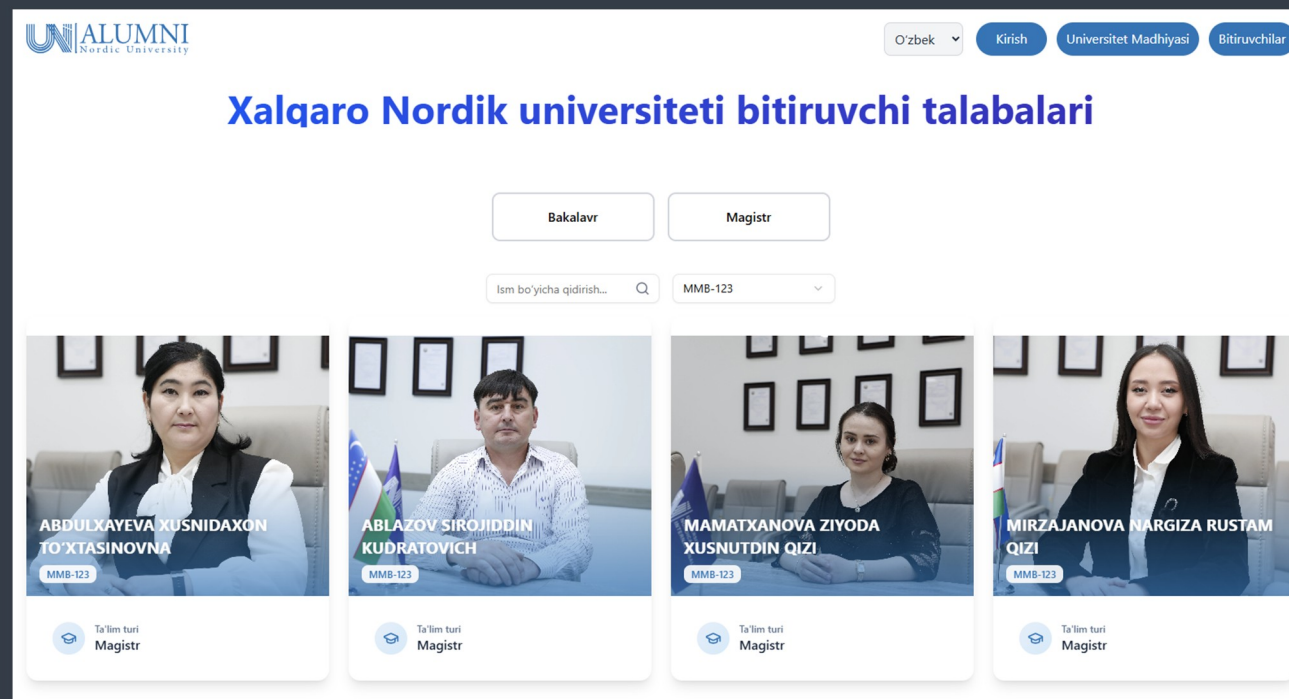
UN ALUMNI
Nordic University

O'zbek
Kirish
Universitet Madhiyasi
Bitiruvchilar

Xalqaro Nordik universiteti bitiruvchi talabalari

Bakalavr
Magistr

Ism bo'yicha qidirish...
MMB-123

ABDULXAYEVA XUSNIDAXON TO'XTASINOVNA
MMB-123
Ta'lim turi
Magistr

ABLAZOV SIROJIDDIN KUDRATOVICH
MMB-123
Ta'lim turi
Magistr

MAMATXANOVA ZIYODA XUSNUTDIN QIZI
MMB-123
Ta'lim turi
Magistr

MIRZAJANOVA NARGIZA RUSTAM QIZI
MMB-123
Ta'lim turi
Magistr